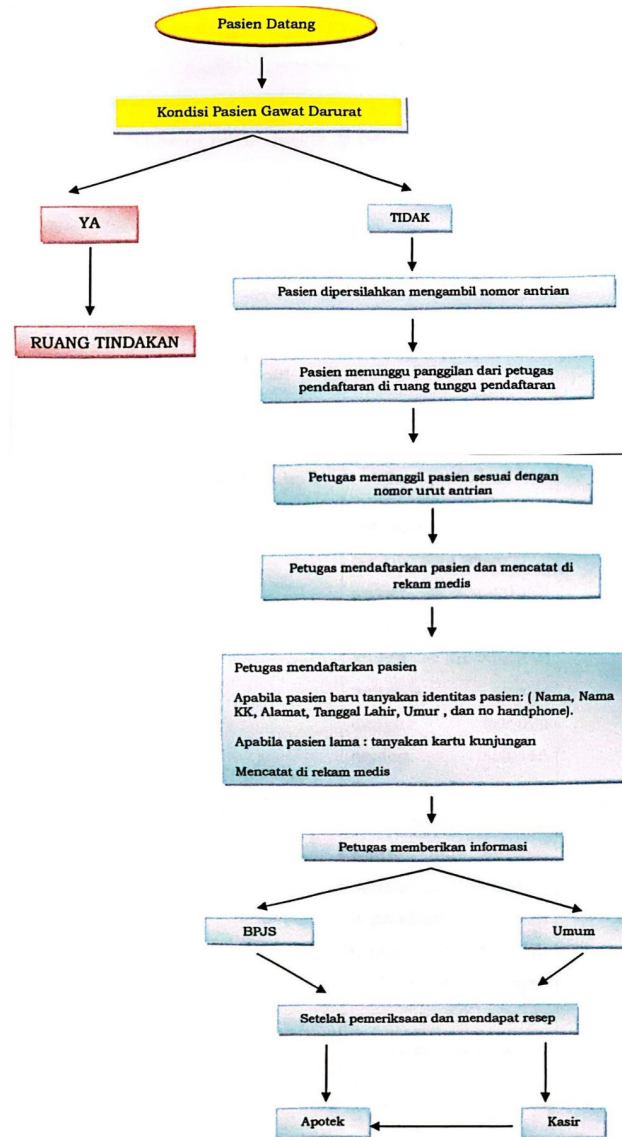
Pasien Datang

Kondisi Pasien Gawat Darurat

YA

TIDAK

RUANG TINDAKAN

Pasien dipersilahkan mengambil nomor antrian

Pasien menunggu panggilan dari petugas pendaftaran di ruang tunggu pendaftaran

Petugas memanggil pasien sesuai dengan nomor urut antrian

Petugas mendaftarkan pasien dan mencatat di rekam medis

Petugas mendaftarkan pasien

Apabila pasien baru tanyakan identitas pasien: ( Nama, Nama KK, Alamat, Tanggal Lahir, Umur , dan no handphone).

Apabila pasien lama : tanyakan kartu kunjungan

Mencatat di rekam medis

Petugas memberikan informasi

BPJS

Umum

Setelah pemeriksaan dan mendapat resep

Apotek

Kasir